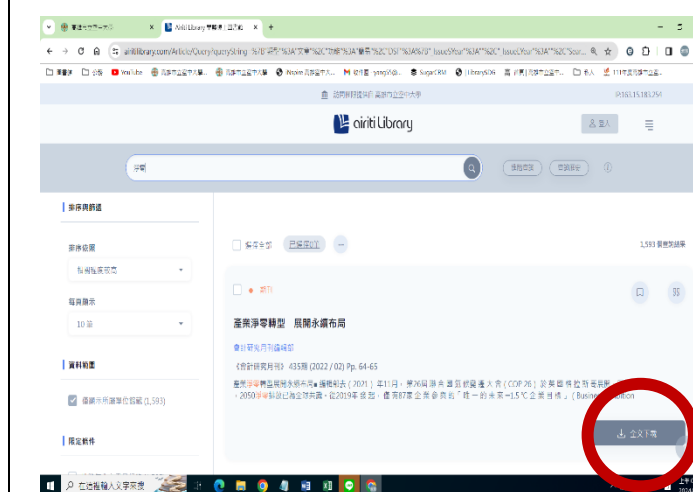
Airiti Library 華藝線上圖書館
airitilibrary.com/Article/Query?queryString=...
YouTube
SugarCRM
airiti Library
登入
淨零
進階查詢
排序與篩選
排序依據
相關度排序
每頁顯示
10 筆
資料範圍
僅顯示本館購買全文 (1,593)
限定條件
勾選全部
已選擇0筆
1,593 筆資料結果
期刊
產業淨零轉型 展開永續布局
會計研究月刊編輯部
《會計研究月刊》435期 (2022 / 02) P. 64-65
產業淨零轉型展開永續布局■編輯部 去（2021）年11月，第26屆聯合國氣候變遷大會（COP26）於英國格拉斯哥閉幕，2050淨零碳排已是全球共識。從2019年迄今，僅有87家企業參與「唯一的未來=1.5℃企業目標」（Business ... tion
全文下載
在這裡輸入文字來搜尋